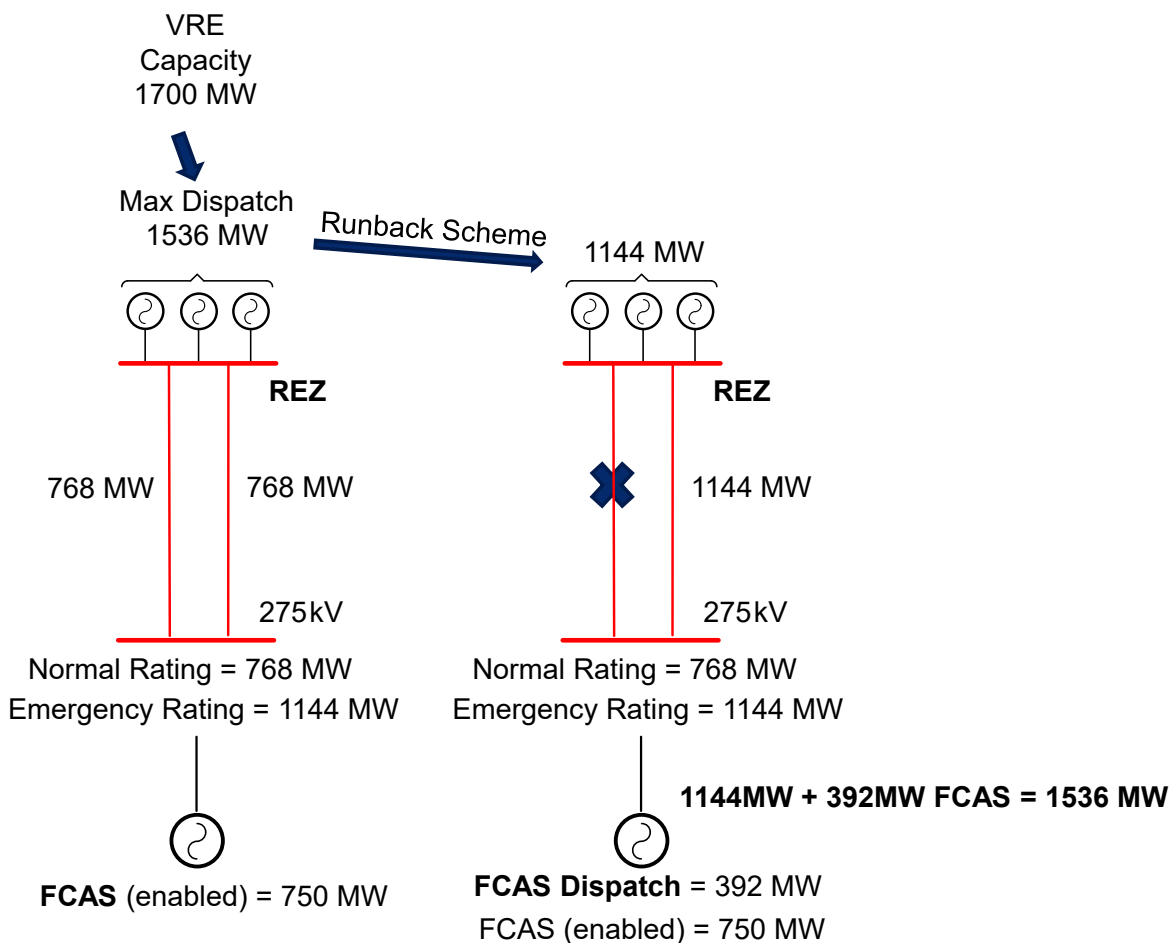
VRE
Capacity
1700 MW

Max Dispatch
1536 MW

Runback Scheme

1144 MW

REZ

REZ

768 MW

768 MW

1144 MW

275kV

275kV

Normal Rating = 768 MW
Emergency Rating = 1144 MW

Normal Rating = 768 MW
Emergency Rating = 1144 MW

1144MW + 392MW FCAS = 1536 MW

FCAS (enabled) = 750 MW

FCAS Dispatch = 392 MW
FCAS (enabled) = 750 MW